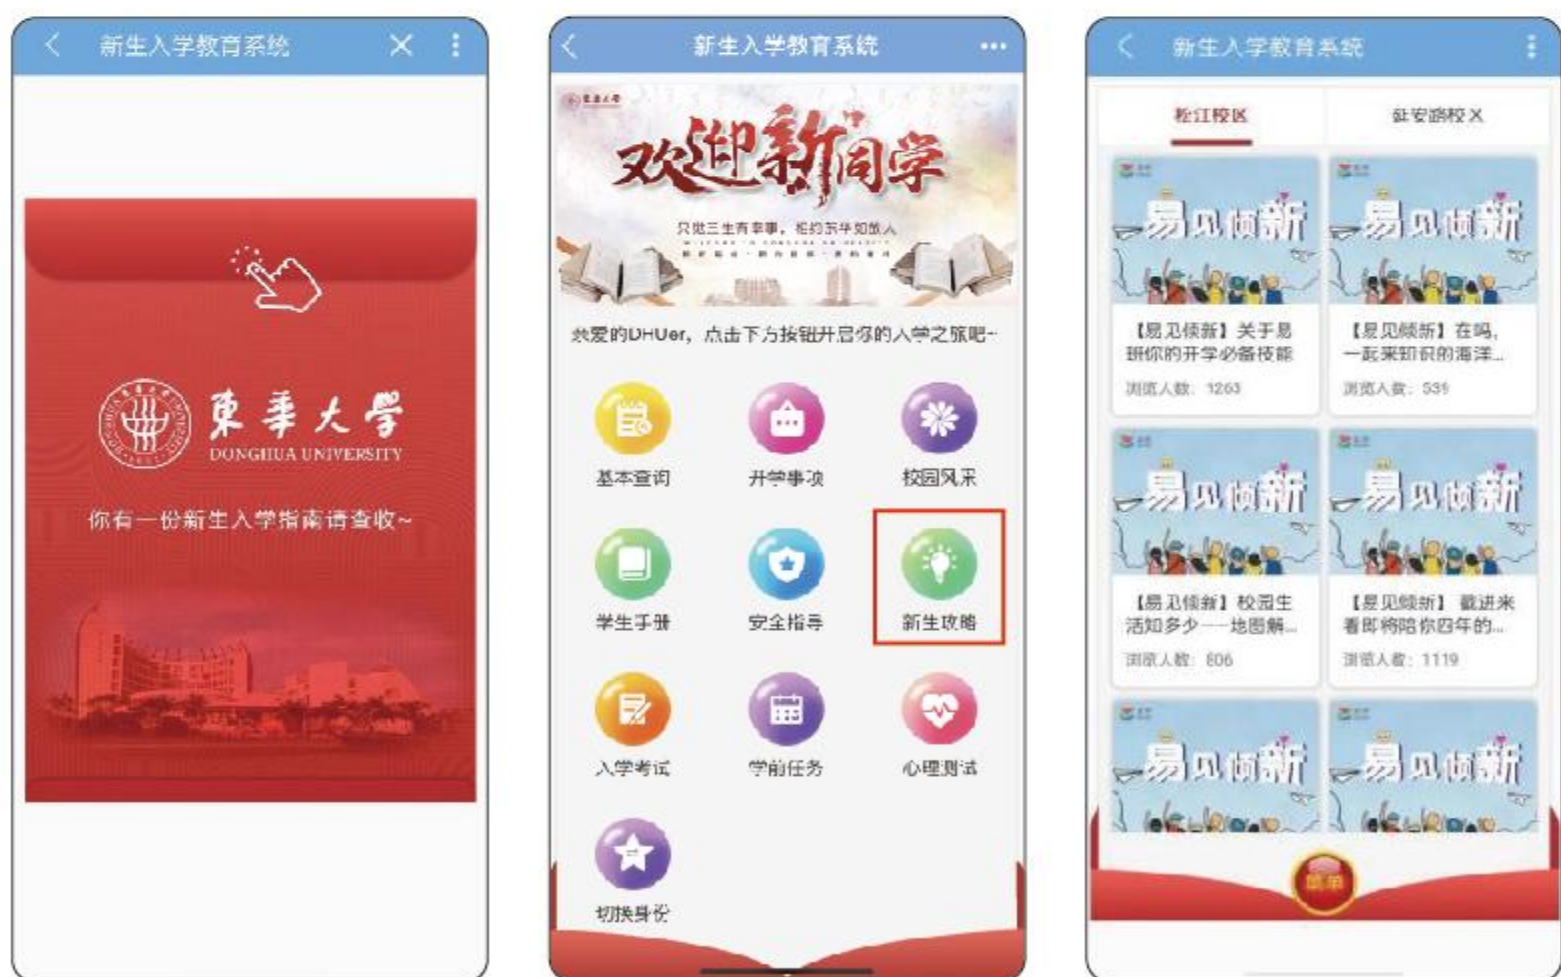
新生入学教育系统

東華大學
DONGHUA UNIVERSITY

你有一份新生入学指南请查收~

新生入学教育系统

欢迎新同学

只做三生有幸事，相约东华如故人

亲爱的DHUer，点击下方按钮开启你的入学之旅吧~

基本查询
开学事项
校园风采
学生手册
安全指导
新生攻略
入学考试
学前任务
心理测试
切换身份

新生入学教育系统

松江校区
延安路校区

易见倾新
【易见倾新】关于易班你的开学必备技能
浏览人数：1263

易见倾新
【易见倾新】在吗，一起来阳积的海洋...
浏览人数：531

易见倾新
【易见倾新】校园生活知多少——地图解...
浏览人数：806

易见倾新
【易见倾新】截进来看即将陪你四年的...
浏览人数：1119

易见倾新

易见倾新

菜单